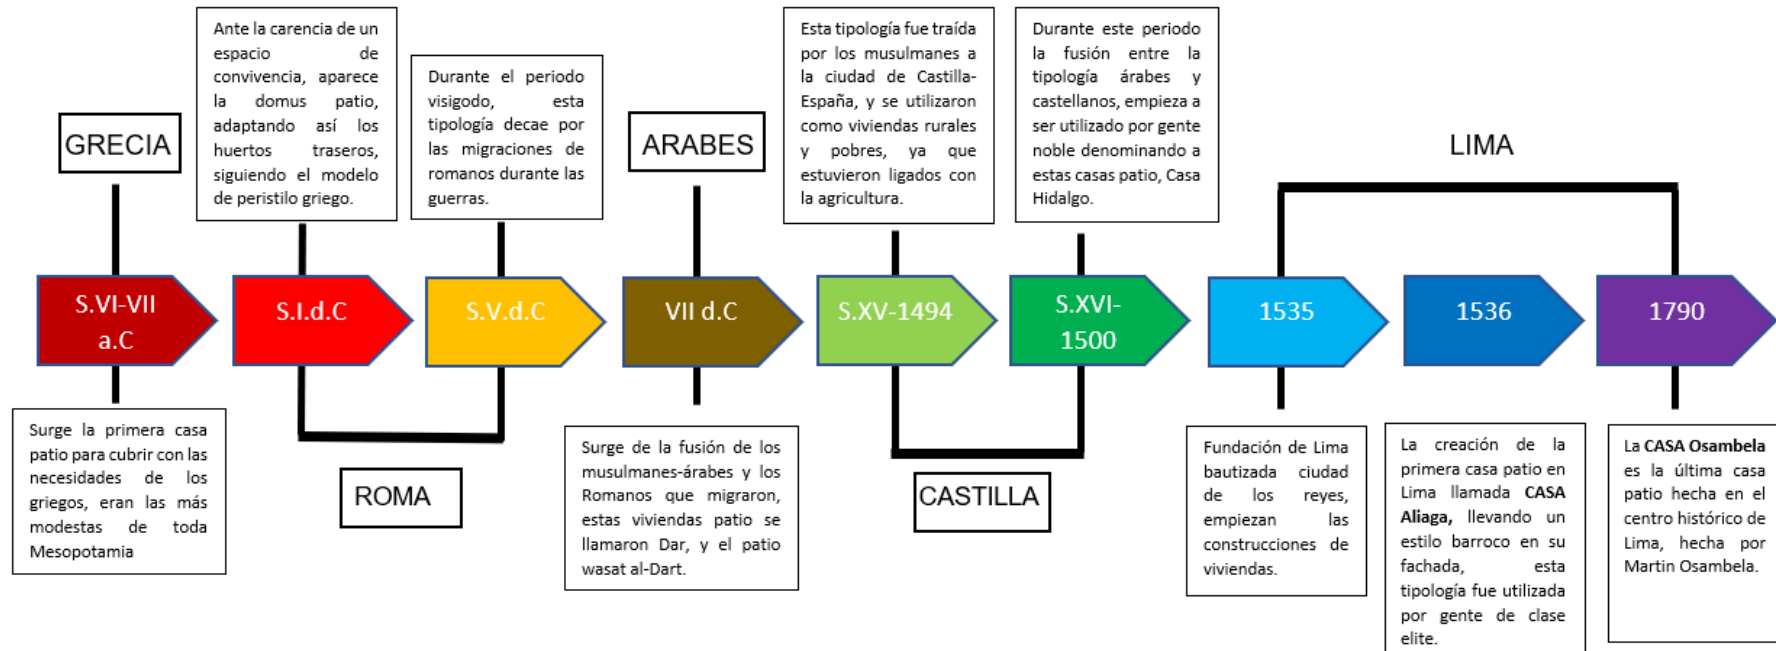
GRECIA

S.VI-VII a.C

Surge la primera casa patio para cubrir con las necesidades de los griegos, eran las más modestas de toda Mesopotamia

Ante la carencia de un espacio de convivencia, aparece la domus patio, adaptando así los huertos traseros, siguiendo el modelo de peristilo griego.

S.I.d.C

Durante el periodo visigodo, esta tipología decae por las migraciones de romanos durante las guerras.

S.V.d.C

ROMA

ARABES

VII d.C

Surge de la fusión de los musulmanes-árabes y los Romanos que migraron, estas viviendas patio se llamaron Dar, y el patio wasat al-Dart.

Esta tipología fue traída por los musulmanes a la ciudad de Castilla-España, y se utilizaron como viviendas rurales y pobres, ya que estuvieron ligados con la agricultura.

S.XV-1494

Durante este periodo la fusión entre la tipología árabes y castellanos, empieza a ser utilizado por gente noble denominando a estas casas patio, Casa Hidalgo.

S.XVI-1500

CASTILLA

LIMA

1535

Fundación de Lima bautizada ciudad de los reyes, empiezan las construcciones de viviendas.

1536

La creación de la primera casa patio en Lima llamada CASA Aliaga, llevando un estilo barroco en su fachada, esta tipología fue utilizada por gente de clase elite.

1790

La CASA Osambela es la última casa patio hecha en el centro histórico de Lima, hecha por Martin Osambela.